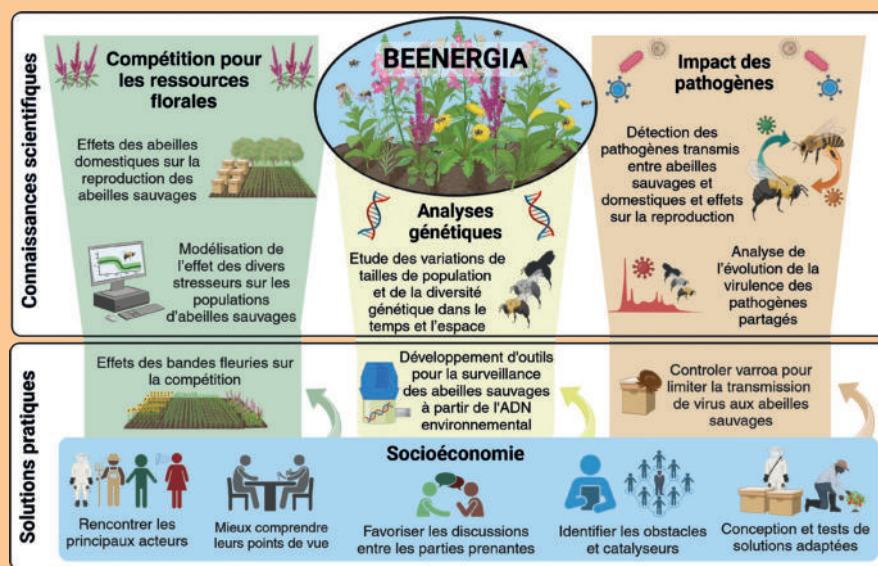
Connaissances scientifiques

BEENERGIA

Compétition pour les ressources florales

Effets des abeilles domestiques sur la reproduction des abeilles sauvages

Modélisation de l'effet des divers stresseurs sur les populations d'abeilles sauvages

Analyses génétiques

Etude des variations de tailles de population et de la diversité génétique dans le temps et l'espace

Impact des pathogènes

Détection des pathogènes transmis entre abeilles sauvages et domestiques et effets sur la reproduction

Analyse de l'évolution de la virulence des pathogènes partagés

Solutions pratiques

Effets des bandes fleuries sur la compétition

Développement d'outils pour la surveillance des abeilles sauvages à partir de l'ADN environnemental

Controler varroa pour limiter la transmission de virus aux abeilles sauvages

Socioéconomie

Rencontrer les principaux acteurs

Mieux comprendre leurs points de vue

Favoriser les discussions entre les parties prenantes

Identifier les obstacles et catalyseurs

Conception et tests de solutions adaptées